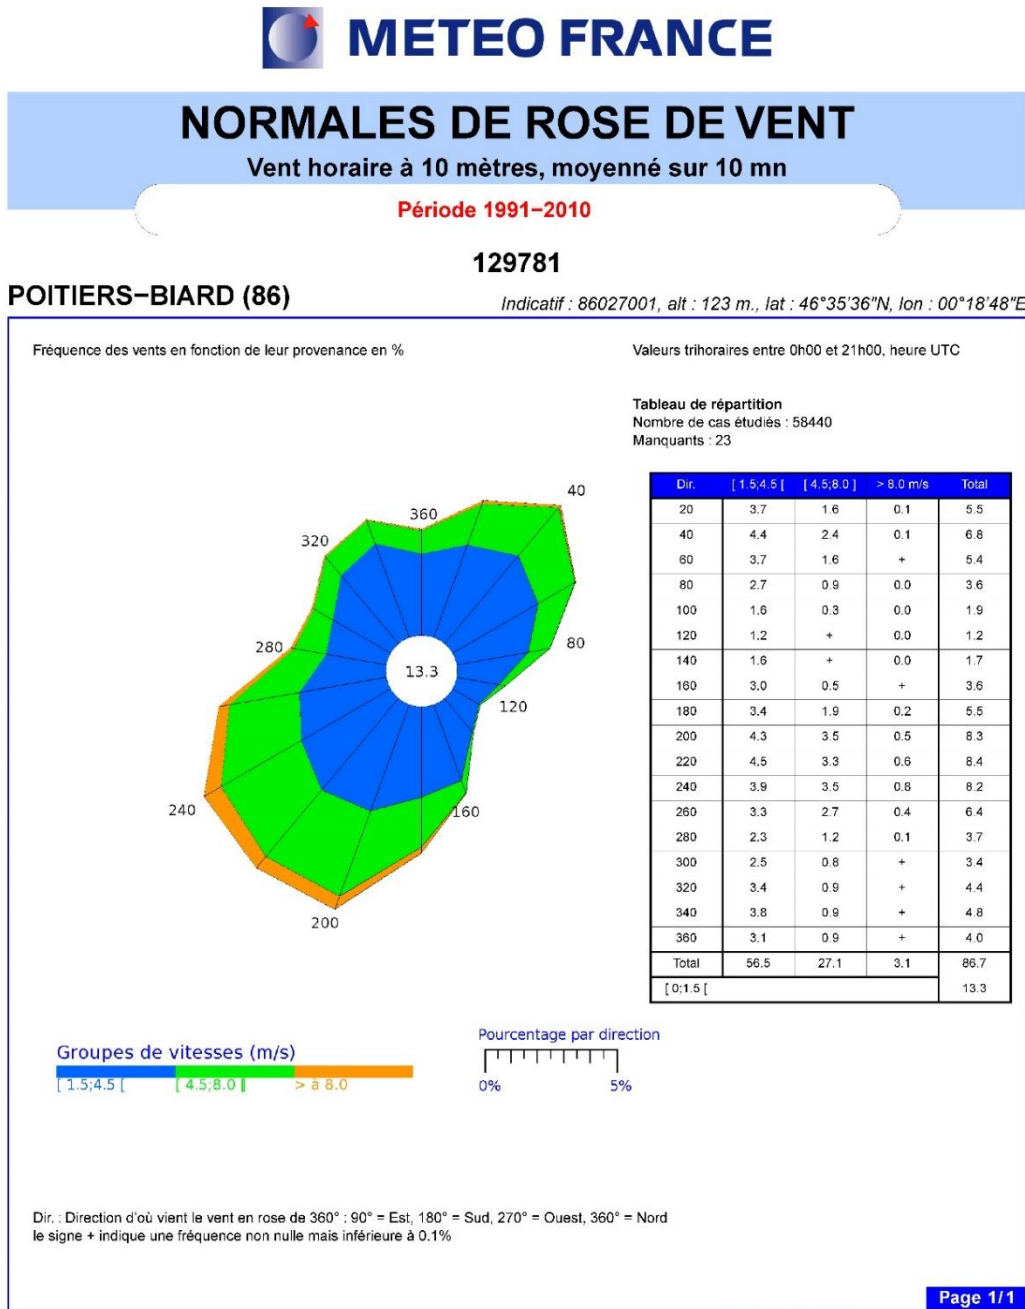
METEO FRANCE

NORMALES DE ROSE DE VENT

Vent horaire à 10 mètres, moyenné sur 10 mn

Période 1991−2010

129781

POITIERS−BIARD (86)

Indicatif : 86027001, alt : 123 m., lat : 46°35'36"N, lon : 00°18'48"E

Fréquence des vents en fonction de leur provenance en %

Valeurs trihoraires entre 0h00 et 21h00, heure UTC

Tableau de répartition
Nombre de cas étudiés : 58440
Manquants : 23

360
40
320
80
280
13.3
120
240
160
200

| Dir. | [ 1.5;4.5 [ | [ 4.5;8.0 ] | > 8.0 m/s | Total |
|---|---|---|---|---|
| 20 | 3.7 | 1.6 | 0.1 | 5.5 |
| 40 | 4.4 | 2.4 | 0.1 | 6.8 |
| 60 | 3.7 | 1.6 | + | 5.4 |
| 80 | 2.7 | 0.9 | 0.0 | 3.6 |
| 100 | 1.6 | 0.3 | 0.0 | 1.9 |
| 120 | 1.2 | + | 0.0 | 1.2 |
| 140 | 1.6 | + | 0.0 | 1.7 |
| 160 | 3.0 | 0.5 | + | 3.6 |
| 180 | 3.4 | 1.9 | 0.2 | 5.5 |
| 200 | 4.3 | 3.5 | 0.5 | 8.3 |
| 220 | 4.5 | 3.3 | 0.6 | 8.4 |
| 240 | 3.9 | 3.5 | 0.8 | 8.2 |
| 260 | 3.3 | 2.7 | 0.4 | 6.4 |
| 280 | 2.3 | 1.2 | 0.1 | 3.7 |
| 300 | 2.5 | 0.8 | + | 3.4 |
| 320 | 3.4 | 0.9 | + | 4.4 |
| 340 | 3.8 | 0.9 | + | 4.8 |
| 360 | 3.1 | 0.9 | + | 4.0 |
| Total | 56.5 | 27.1 | 3.1 | 86.7 |
| [ 0;1.5 [ | | | | 13.3 |

Groupes de vitesses (m/s)
[ 1.5;4.5 [ [ 4.5;8.0 ] > à 8.0

Pourcentage par direction
0% 5%

Dir. : Direction d'où vient le vent en rose de 360° : 90° = Est, 180° = Sud, 270° = Ouest, 360° = Nord
le signe + indique une fréquence non nulle mais inférieure à 0.1%

Page 1/1